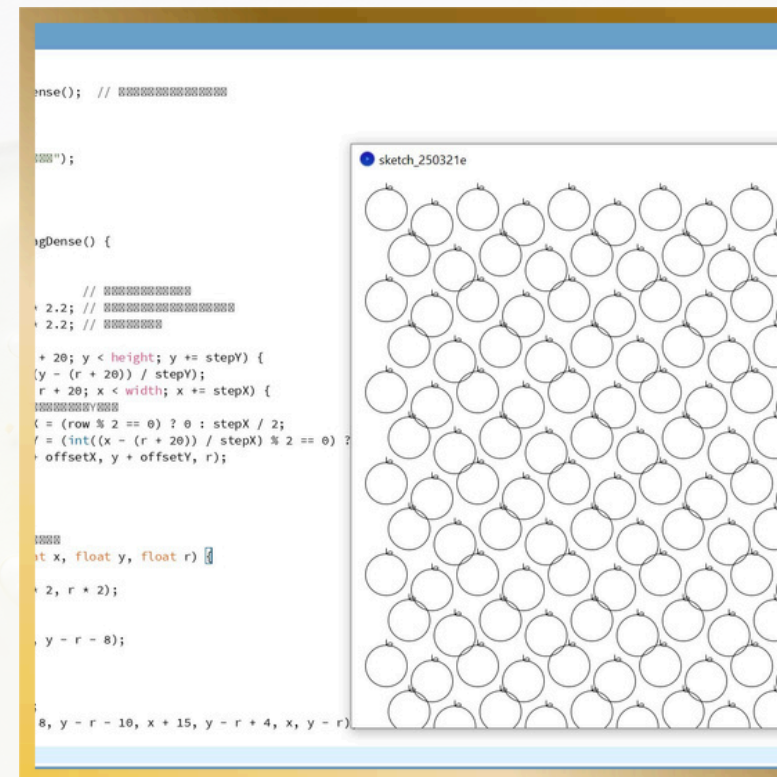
ense(); // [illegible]

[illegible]");

ngDense() {

// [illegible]
2.2; // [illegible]
2.2; // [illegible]

+ 20; y < height; y += stepY) {
(y - (r + 20)) / stepY);
r + 20; x < width; x += stepX) {
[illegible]Y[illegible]
= (row % 2 == 0) ? 0 : stepX / 2;
= (int((x - (r + 20)) / stepX) % 2 == 0) ?
offsetX, y + offsetY, r);

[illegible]
t x, float y, float r) {

2, r * 2);

y - r - 8);

8, y - r - 10, x + 15, y - r + 4, x, y - r)

sketch_250321e